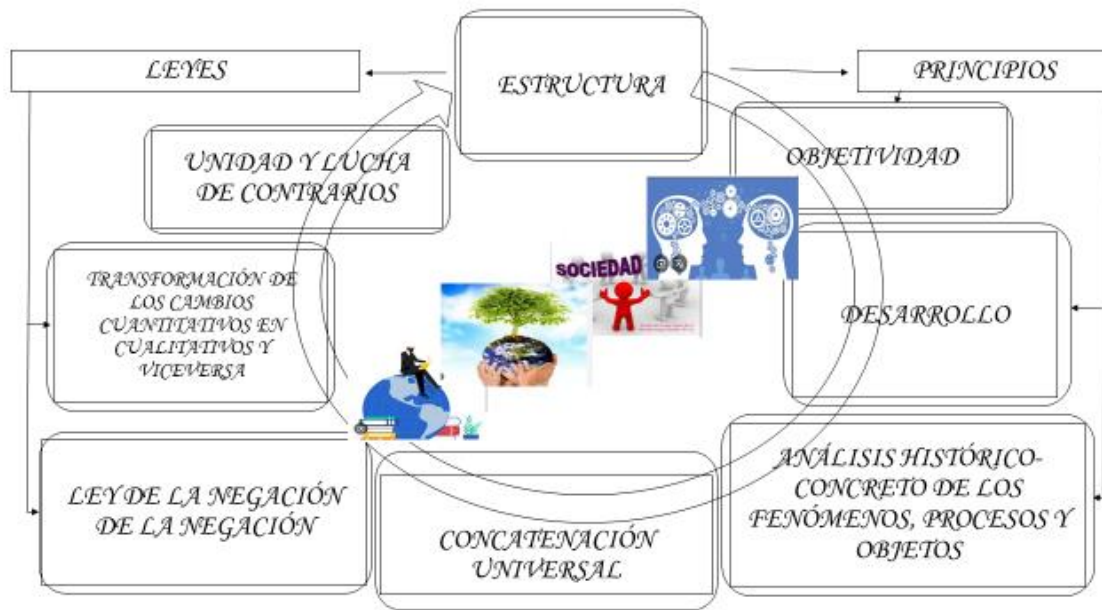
LEYES

ESTRUCTURA

PRINCIPIOS

UNIDAD Y LUCHA DE CONTRARIOS

OBJETIVIDAD

SOCIEDAD

TRANSFORMACIÓN DE LOS CAMBIOS CUANTITATIVOS EN CUALITATIVOS Y VICEVERSA

DESARROLLO

LEY DE LA NEGACIÓN DE LA NEGACIÓN

CONCATENACIÓN UNIVERSAL

ANÁLISIS HISTÓRICO-CONCRETO DE LOS FENÓMENOS, PROCESOS Y OBJETOS